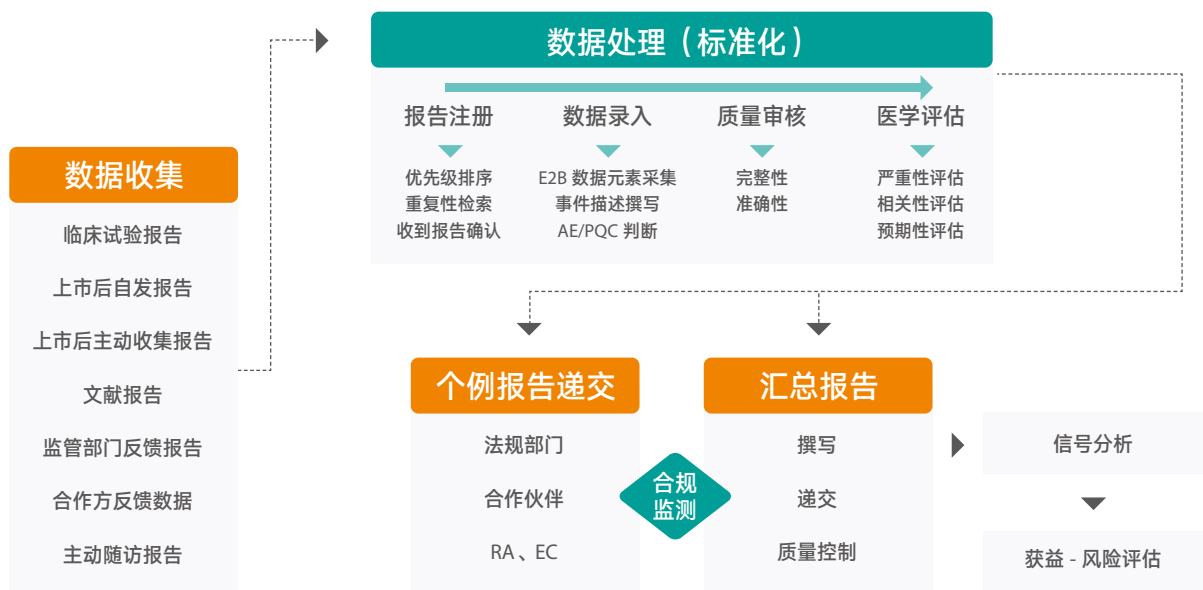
数据收集

临床试验报告

上市后自发报告

上市后主动收集报告

文献报告

监管部门反馈报告

合作方反馈数据

主动随访报告

数据处理（标准化）

报告注册
优先级排序
重复性检索
收到报告确认

数据录入
E2B 数据元素采集
事件描述撰写
AE/PQC 判断

质量审核
完整性
准确性

医学评估
严重性评估
相关性评估
预期性评估

个例报告递交
法规部门
合作伙伴
RA 、EC

合规
监测

汇总报告
撰写
递交
质量控制

信号分析

获益 - 风险评估